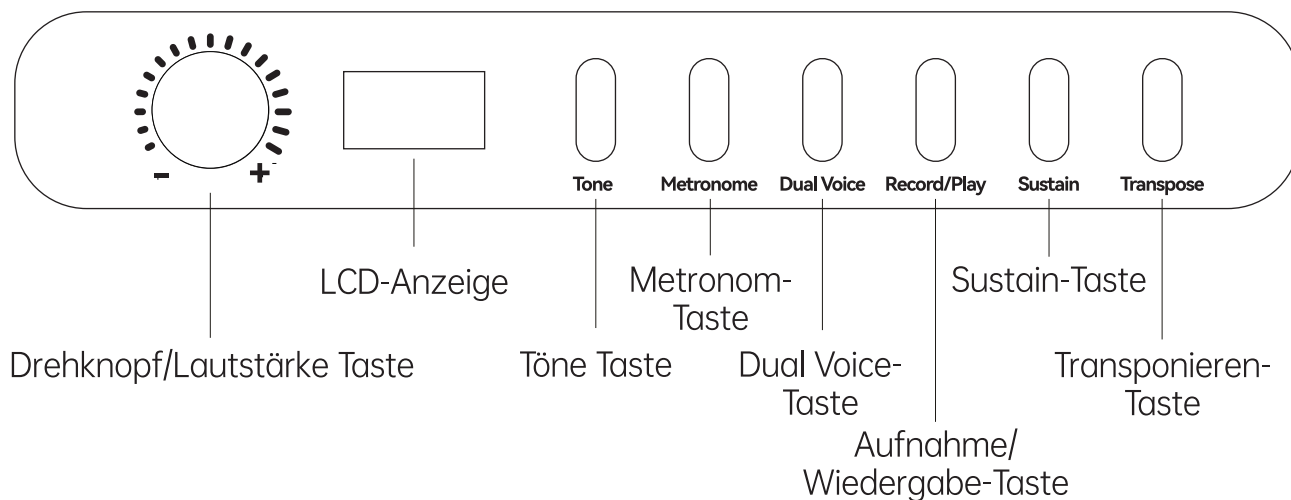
- +

Tone Metronome Dual Voice Record/Play Sustain Transpose

LCD-Anzeige

Metronom-Taste

Sustain-Taste

Drehknopf/Lautstärke Taste

Töne Taste

Dual Voice-Taste

Transponieren-Taste

Aufnahme/ Wiedergabe-Taste